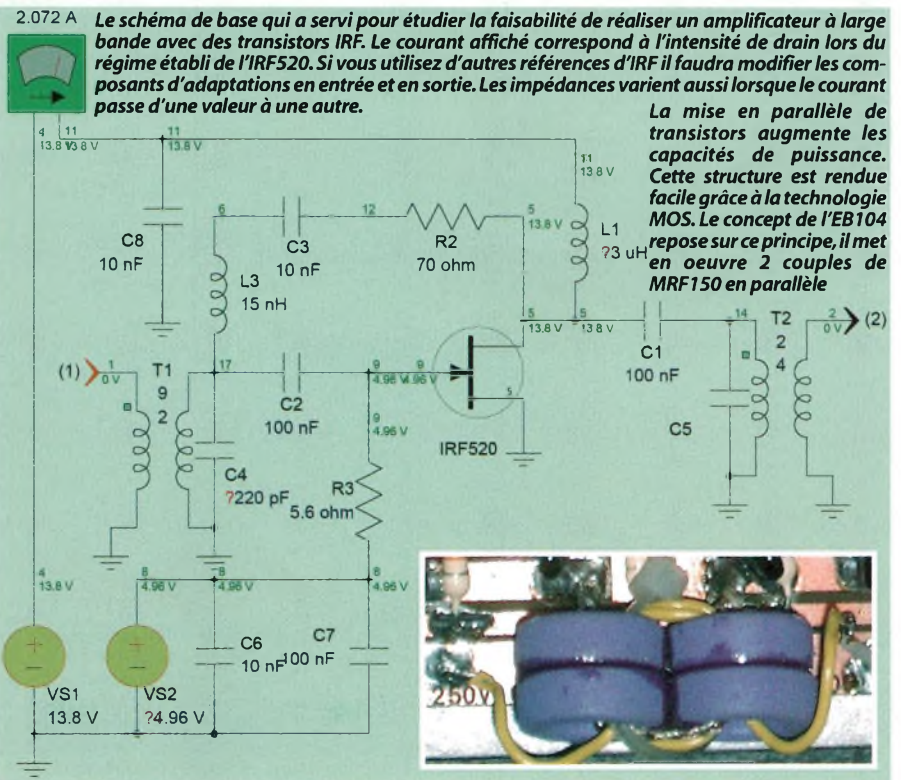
2.072 A

Le schéma de base qui a servi pour étudier la faisabilité de réaliser un amplificateur à large bande avec des transistors IRF. Le courant affiché correspond à l'intensité de drain lors du régime établi de l'IRF520. Si vous utilisez d'autres références d'IRF il faudra modifier les composants d'adaptations en entrée et en sortie. Les impédances varient aussi lorsque le courant passe d'une valeur à une autre.

La mise en parallèle de transistors augmente les capacités de puissance. Cette structure est rendue facile grâce à la technologie MOS. Le concept de l'EB104 repose sur ce principe, il met en oeuvre 2 couples de MRF150 en parallèle

4 13.8 V 11 3.8 V
11 13.8 V
11 13.8 V
C8 10 nF
6
C3 10 nF
12
R2 70 ohm
5 13.8 V
L1 ?3 uH
L3 15 nH
5 13.8 V
5 13.8 V
C1 100 nF
14
T2 2 4
2 0 V
(2)
(1) 1 0 V
T1 9 2
17
C2 100 nF
9 4.96 V
9 4.96 V
9 4.96 V
5
IRF520
C5
C4 ?220 pF
R3 5.6 ohm
4 13.8 V
8 4.96 V
8 4.96 V
8 4.96 V
C6 10 nF
C7 100 nF
VS1 13.8 V
VS2 ?4.96 V
250V